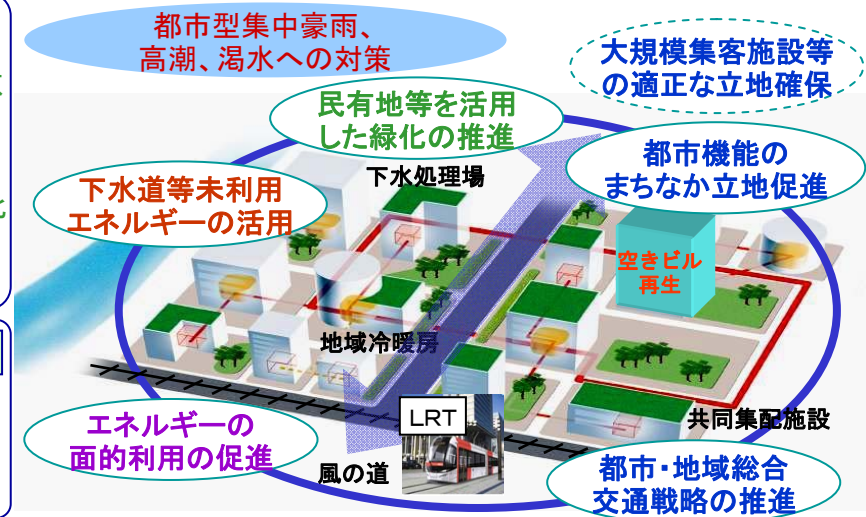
都市型集中豪雨、
高潮、渇水への対策

大規模集客施設等
の適正な立地確保

民有地等を活用
した緑化の推進

下水処理場

都市機能の
まちなか立地促進

下水道等未利用
エネルギーの活用

空きビル
再生

地域冷暖房

LRT

共同集配施設

エネルギーの
面的利用の促進

風の道

都市・地域総合
交通戦略の推進